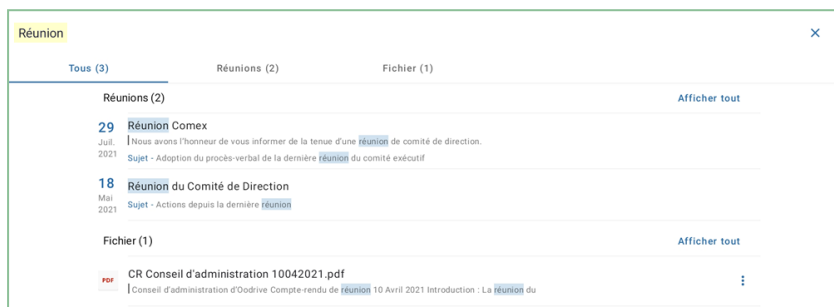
Réunion

×

Tous (3) Réunions (2) Fichier (1)

Réunions (2)

Afficher tout

29 Juil. 2021

Réunion Comex

Nous avons l'honneur de vous informer de la tenue d'une réunion de comité de direction.

Sujet - Adoption du procès-verbal de la dernière réunion du comité exécutif

18 Mai 2021

Réunion du Comité de Direction

Sujet - Actions depuis la dernière réunion

Fichier (1)

Afficher tout

PDF

CR Conseil d'administration 10042021.pdf

Conseil d'administration d'Oodrive Compte-rendu de réunion 10 Avril 2021 Introduction : La réunion du